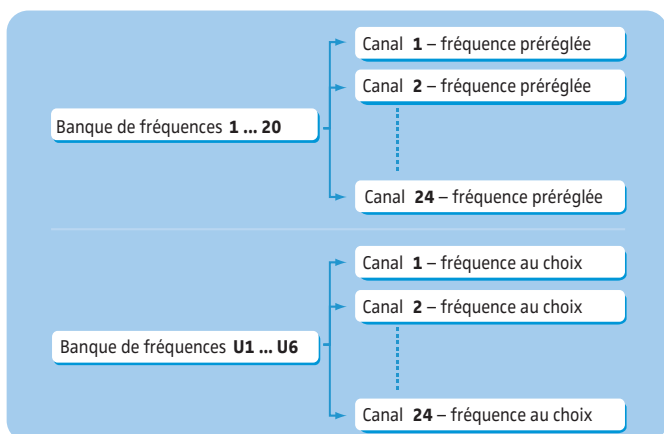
Banque de fréquences **1 ... 20**

Canal **1** – fréquence préréglée

Canal **2** – fréquence préréglée

Canal **24** – fréquence préréglée

Banque de fréquences **U1 ... U6**

Canal **1** – fréquence au choix

Canal **2** – fréquence au choix

Canal **24** – fréquence au choix